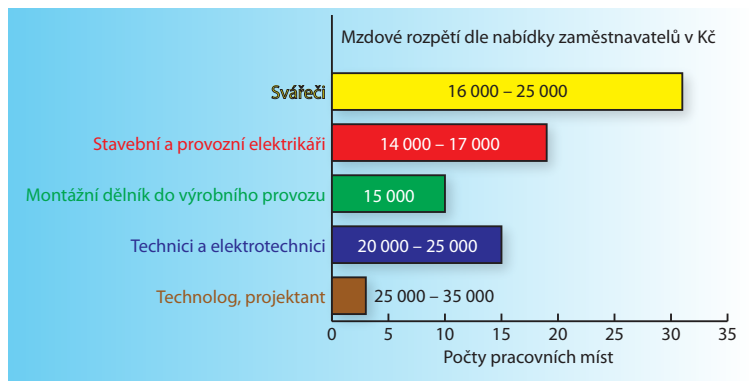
Mzdové rozpětí dle nabídky zaměstnavatelů v Kč

Svářeči
16 000 – 25 000

Stavební a provozní elektrikáři
14 000 – 17 000

Montážní dělník do výrobního provozu
15 000

Technici a elektrotechnici
20 000 – 25 000

Technolog, projektant
25 000 – 35 000

0 5 10 15 20 25 30 35

Počty pracovních míst